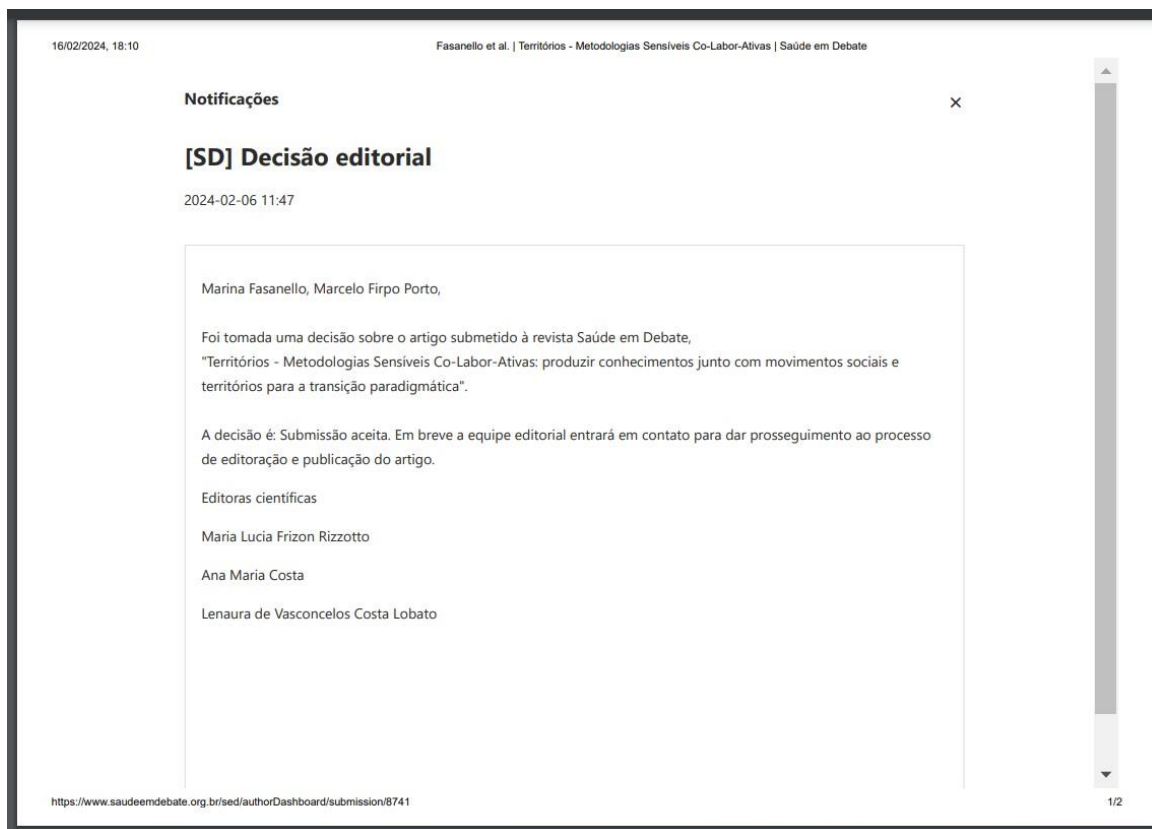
16/02/2024, 18:10

Fasanello et al. | Territórios - Metodologias Sensíveis Co-Labor-Ativas | Saúde em Debate

Notificações

×

[SD] Decisão editorial

2024-02-06 11:47

Marina Fasanello, Marcelo Firpo Porto,

Foi tomada uma decisão sobre o artigo submetido à revista Saúde em Debate, "Territórios - Metodologias Sensíveis Co-Labor-Ativas: produzir conhecimentos junto com movimentos sociais e territórios para a transição paradigmática".

A decisão é: Submissão aceita. Em breve a equipe editorial entrará em contato para dar prosseguimento ao processo de editoração e publicação do artigo.

Editoras científicas

Maria Lucia Frizon Rizzotto

Ana Maria Costa

Lenaura de Vasconcelos Costa Lobato

https://www.saudeemdebate.org.br/sed/authorDashboard/submission/8741

1/2